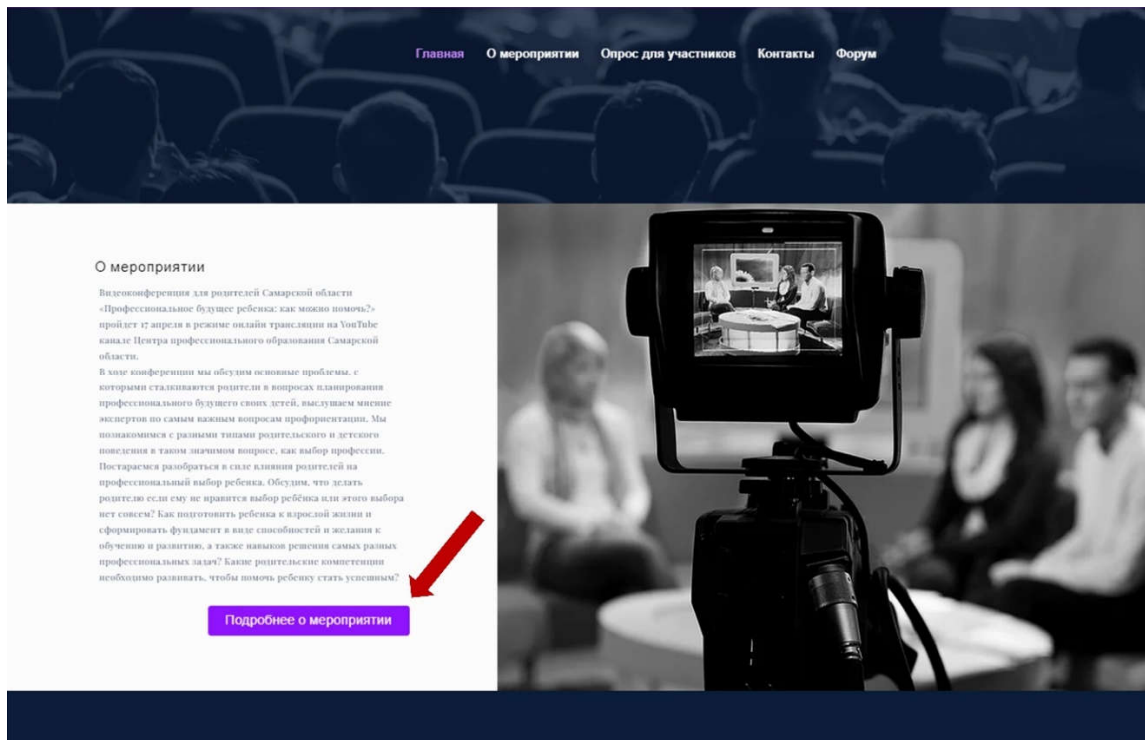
Главная О мероприятии Опрос для участников Контакты Форум

О мероприятии

Видеоконференция для родителей Самарской области «Профессиональное будущее ребенка: как можно помочь?» пройдет 17 апреля в режиме онлайн трансляции на YouTube канале Центра профессионального образования Самарской области.
В ходе конференции мы обсудим основные проблемы, с которыми сталкиваются родители в вопросах планирования профессионального будущего своих детей, выслушаем мнение экспертов по самым важным вопросам профориентации. Мы познакомимся с разными типами родительского и детского поведения в таком значимом вопросе, как выбор профессии. Постараемся разобраться в силе влияния родителей на профессиональный выбор ребенка. Обсудим, что делать родителю если ему не нравится выбор ребёнка или этого выбора нет совсем? Как подготовить ребенка к взрослой жизни и сформировать фундамент в виде способностей и желания к обучению и развитию, а также навыков решения самых разных профессиональных задач? Какие родительские компетенции необходимо развивать, чтобы помочь ребенку стать успешным?

Подробнее о мероприятии